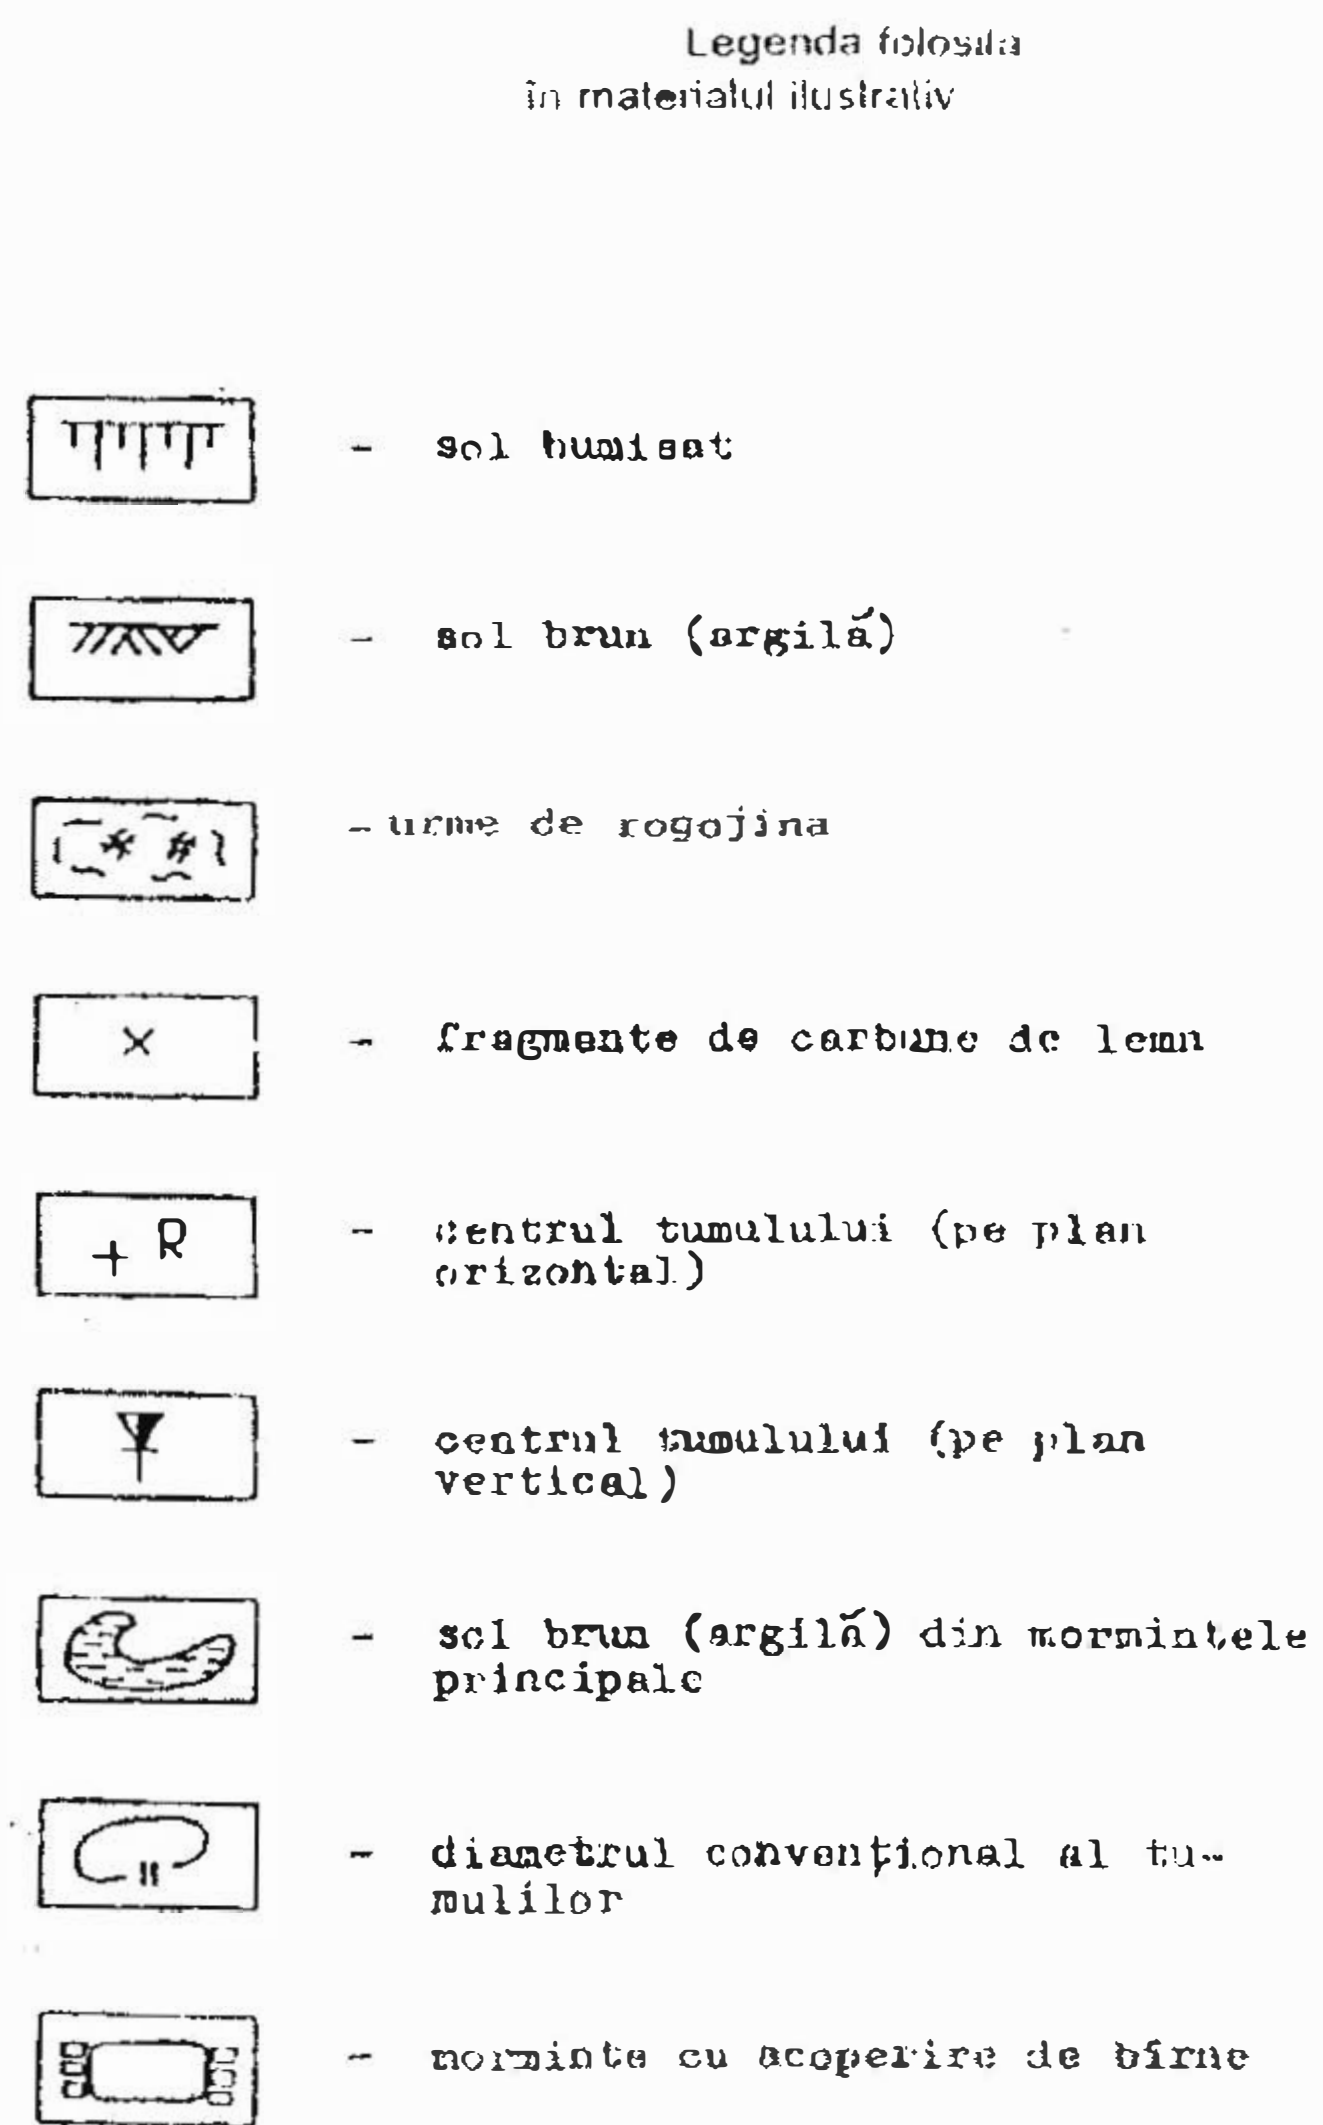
Legenda folosita
în materialul ilustrativ

- sol humisat

- sol brun (argilă)

- urme de rogojina

×

- fragmente de carbune de lemn

+ R

- centrul tumulului (pe plan orizontal)

- centrul tumulului (pe plan vertical)

- sol brun (argilă) din mormintele principale

- diametrul convențional al tumulilor

- morminte cu acoperire de bîrne